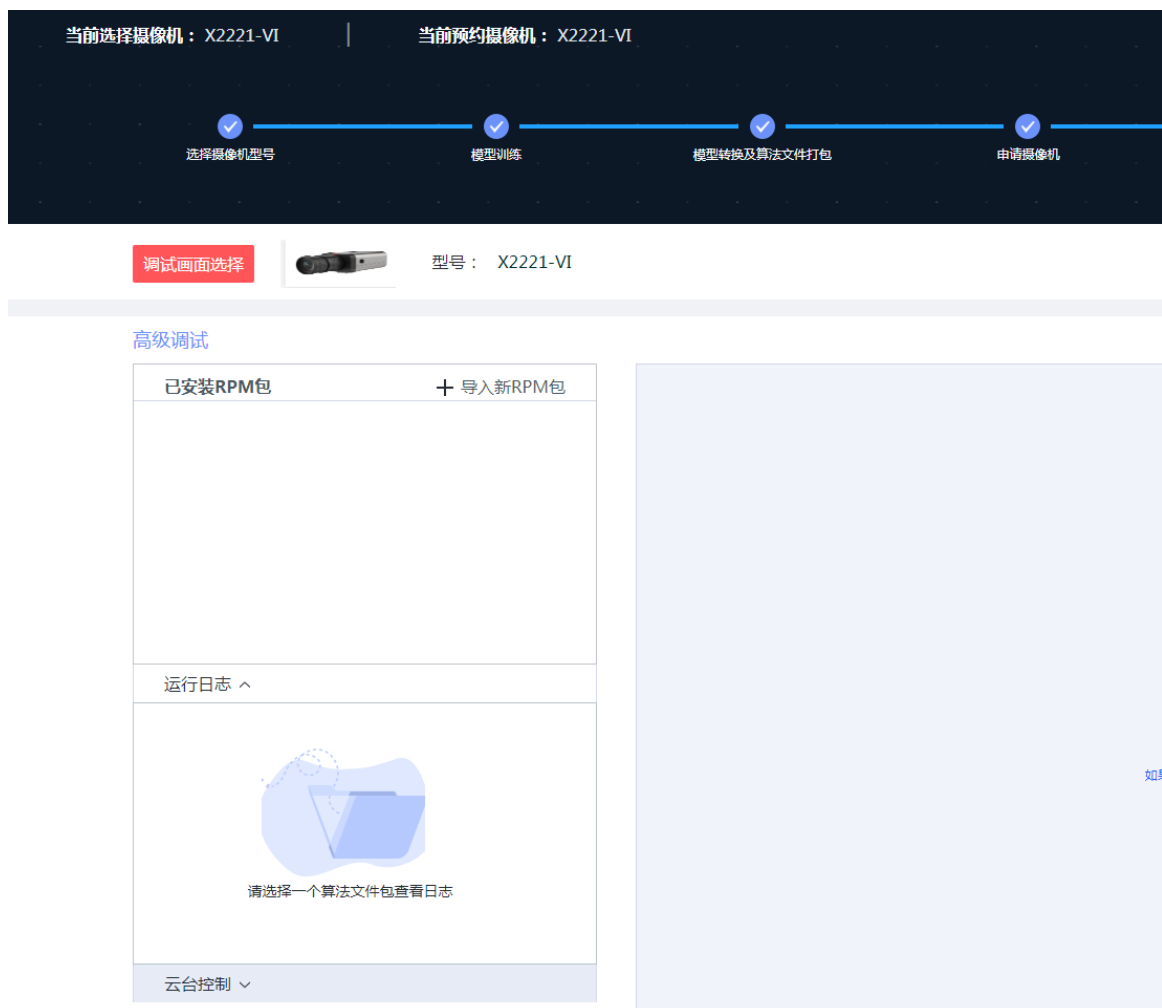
当前选择摄像机： X2221-VI | 当前预约摄像机： X2221-VI

选择摄像机型号
模型训练
模型转换及算法文件打包
申请摄像机

调试画面选择

型号： X2221-VI

高级调试

已安装RPM包
+ 导入新RPM包

运行日志 ^

请选择一个算法文件包查看日志

云台控制 ⌄

如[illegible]